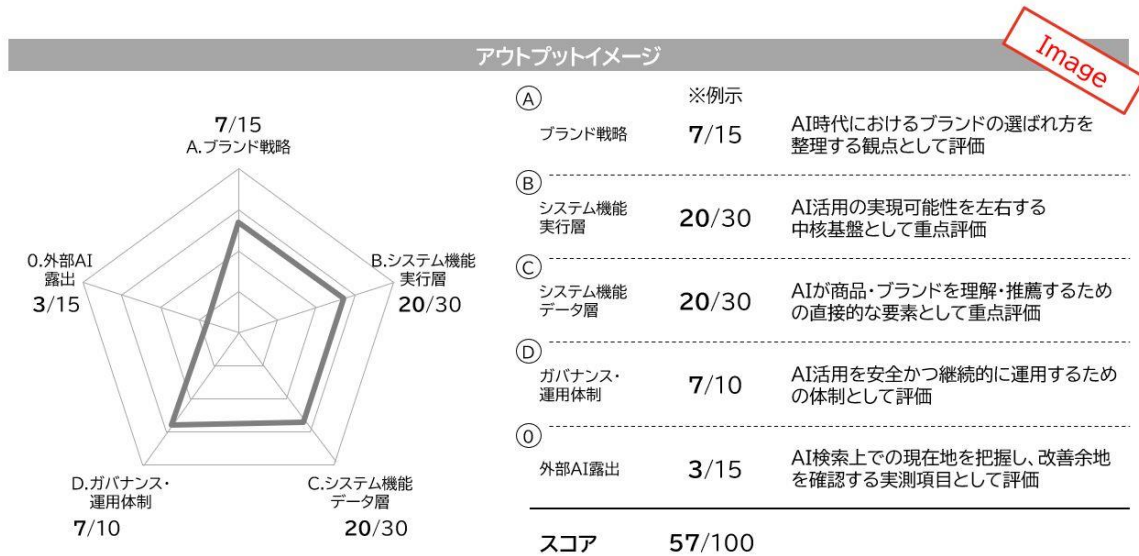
アウトプットイメージ

Image

7/15
A.ブランド戦略

0.外部AI露出
3/15

B.システム機能実行層
20/30

D.ガバナンス・運用体制
7/10

C.システム機能データ層
20/30

Ⓐ ※例示
ブランド戦略 7/15 AI時代におけるブランドの選ばれ方を整理する観点として評価

Ⓑ
システム機能実行層 20/30 AI活用の実現可能性を左右する中核基盤として重点評価

Ⓒ
システム機能データ層 20/30 AIが商品・ブランドを理解・推薦するための直接的な要素として重点評価

Ⓓ
ガバナンス・運用体制 7/10 AI活用を安全かつ継続的に運用するための体制として評価

⓪
外部AI露出 3/15 AI検索上での現在地を把握し、改善余地を確認する実測項目として評価

スコア 57/100